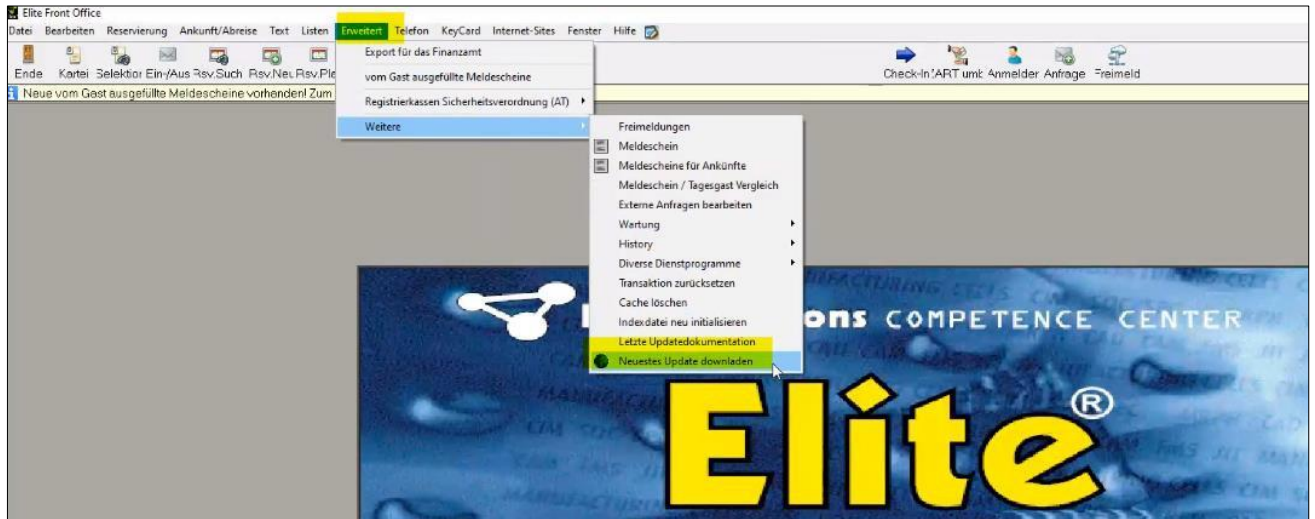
Elite Front Office
Datei Bearbeiten Reservierung Ankunft/Abreise Text Listen Erweitert Telefon KeyCard Internet-Sites Fenster Hilfe

Ende Kartei Selektior Ein-/Aus Rsv.Such Rsv.Nei Rsv.Ple

Check-In 'ART umk Anmelder Anfrage Freimeld

Neue vom Gast ausgefüllte Meldescheine vorhanden! Zum

Export für das Finanzamt
vom Gast ausgefüllte Meldescheine
Registrierkassen Sicherheitsverordnung (AT)
Weitere

Freimeldungen
Meldeschein
Meldescheine für Ankünfte
Meldeschein / Tagesgast Vergleich
Externe Anfragen bearbeiten
Wartung
History
Diverse Dienstprogramme
Transaktion zurücksetzen
Cache löschen
Indexdatei neu initialisieren
Letzte Updatedokumentation
Neuestes Update downladen

ons COMPETENCE CENTER

Elite®